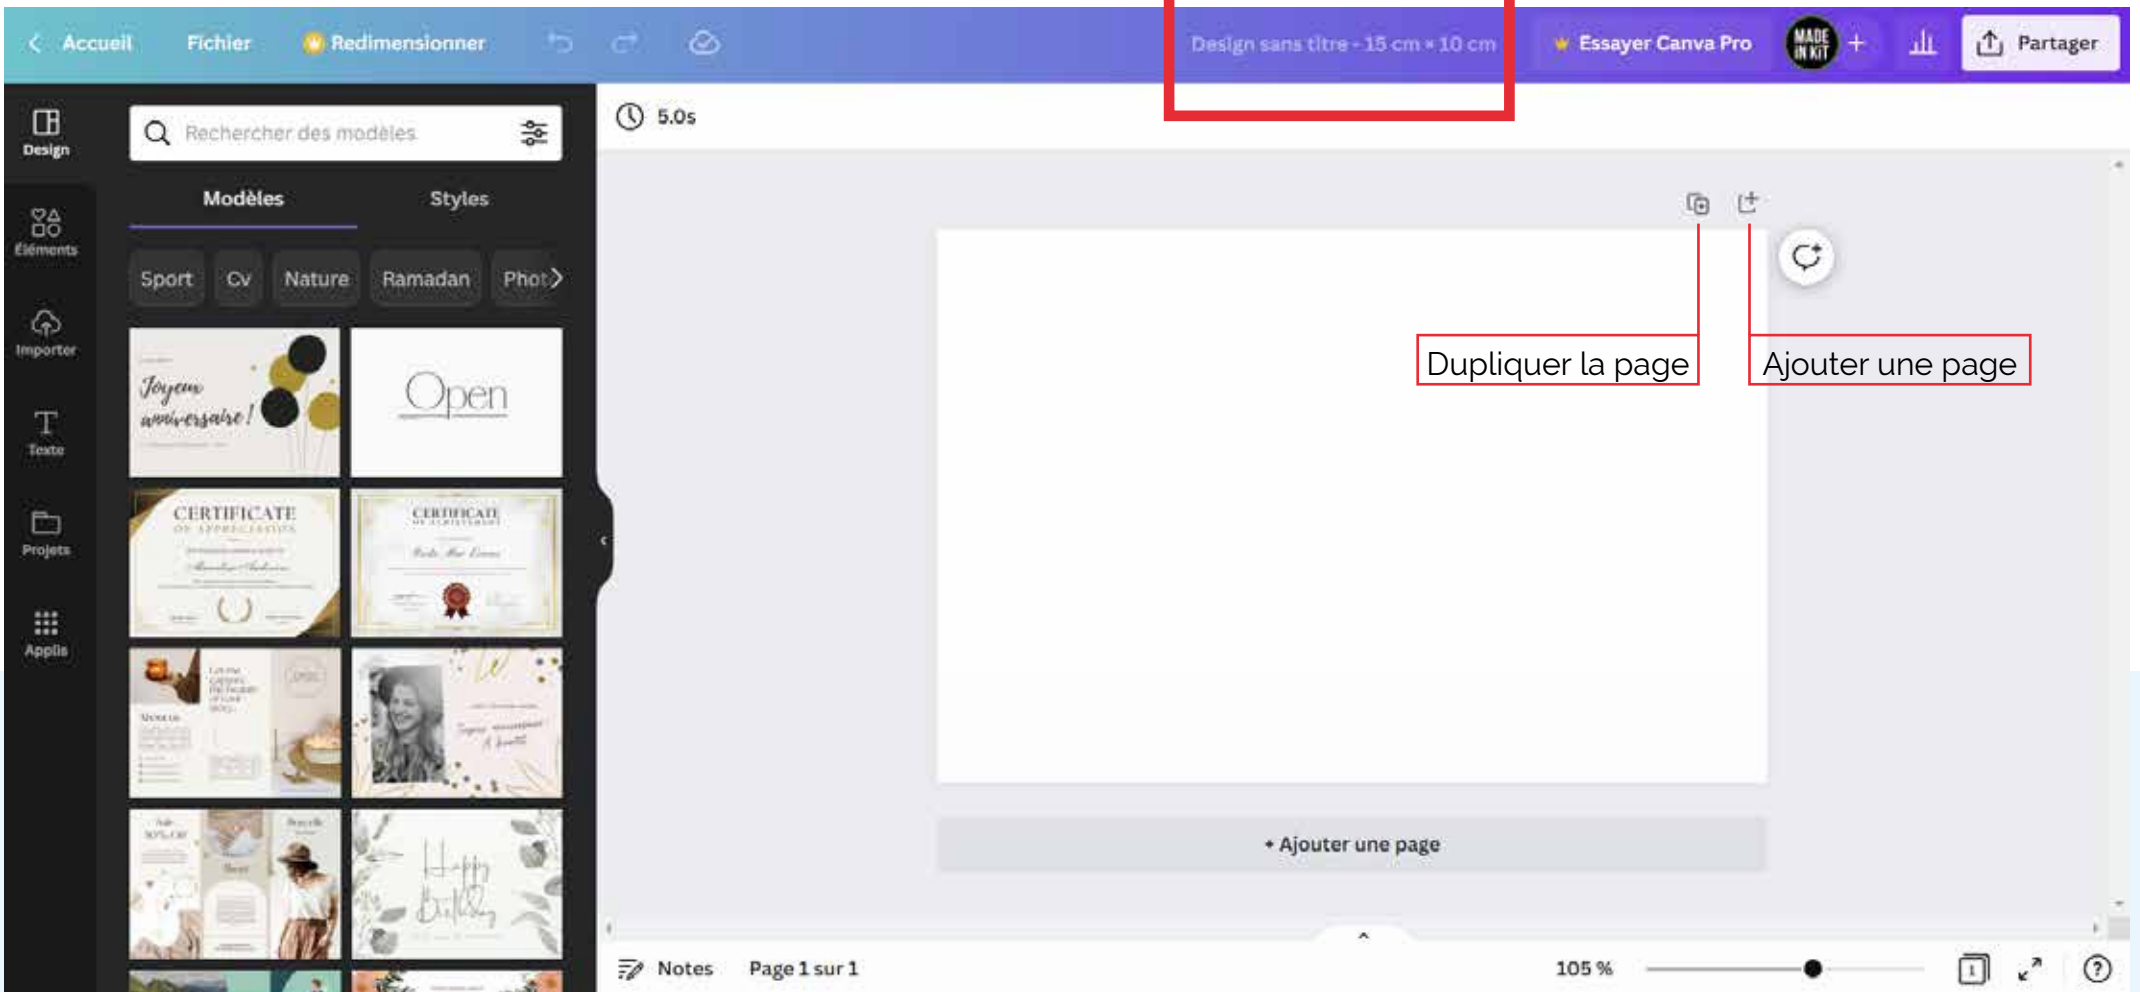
Accueil Fichier Redimensionner Design sans titre - 15 cm × 10 cm Essayer Canva Pro MADE IN KIT + Partager

Design
Éléments
Importer
Texte
Projets
Applis

Rechercher des modèles

Modèles Styles

Sport Cv Nature Ramadan Phot

Joyeux anniversaire!
Open
CERTIFICATE OF APPRECIATION
CERTIFICATE OF ACHIEVEMENT
Happy Birthday

5.0s

Dupliquer la page
Ajouter une page

+ Ajouter une page

Notes Page 1 sur 1 105 %